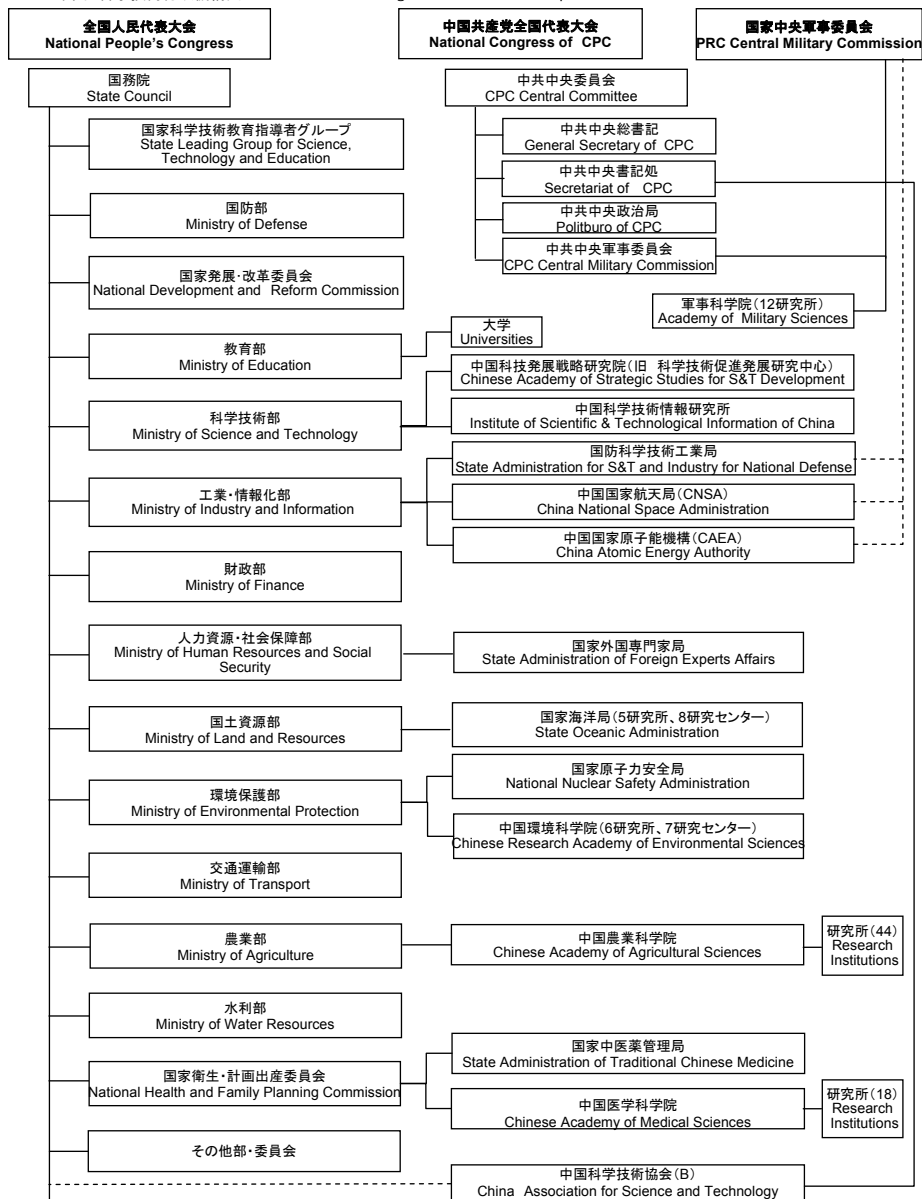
全国人民代表大会
National People's Congress

中国共産党全国代表大会
National Congress of CPC

国家中央軍事委員会
PRC Central Military Commission

国務院
State Council

中共中央委員会
CPC Central Committee

中共中央総書記
General Secretary of CPC

中共中央書記処
Secretariat of CPC

中共中央政治局
Politburo of CPC

中共中央軍事委員会
CPC Central Military Commission

国家科学技術教育指導者グループ
State Leading Group for Science, Technology and Education

国防部
Ministry of Defense

国家発展·改革委員会
National Development and Reform Commission

軍事科学院(12研究所)
Academy of Military Sciences

教育部
Ministry of Education

大学
Universities

中国科技発展戦略研究院(旧 科学技術促進発展研究中心)
Chinese Academy of Strategic Studies for S&T Development

科学技術部
Ministry of Science and Technology

中国科学技術情報研究所
Institute of Scientific & Technological Information of China

国防科学技術工業局
State Administration for S&T and Industry for National Defense

工業·情報化部
Ministry of Industry and Information

中国国家航天局(CNSA)
China National Space Administration

中国国家原子能機構(CAEA)
China Atomic Energy Authority

財政部
Ministry of Finance

人力資源·社会保障部
Ministry of Human Resources and Social Security

国家外国専門家局
State Administration of Foreign Experts Affairs

国土資源部
Ministry of Land and Resources

国家海洋局(5研究所、8研究センター)
State Oceanic Administration

国家原子力安全局
National Nuclear Safety Administration

環境保護部
Ministry of Environmental Protection

中国環境科学院(6研究所、7研究センター)
Chinese Research Academy of Environmental Sciences

交通運輸部
Ministry of Transport

農業部
Ministry of Agriculture

中国農業科学院
Chinese Academy of Agricultural Sciences

研究所(44)
Research Institutions

水利部
Ministry of Water Resources

国家中医薬管理局
State Administration of Traditional Chinese Medicine

国家衛生·計画出産委員会
National Health and Family Planning Commission

中国医学科学院
Chinese Academy of Medical Sciences

研究所(18)
Research Institutions

その他部·委員会

中国科学技術協会(B)
China Association for Science and Technology